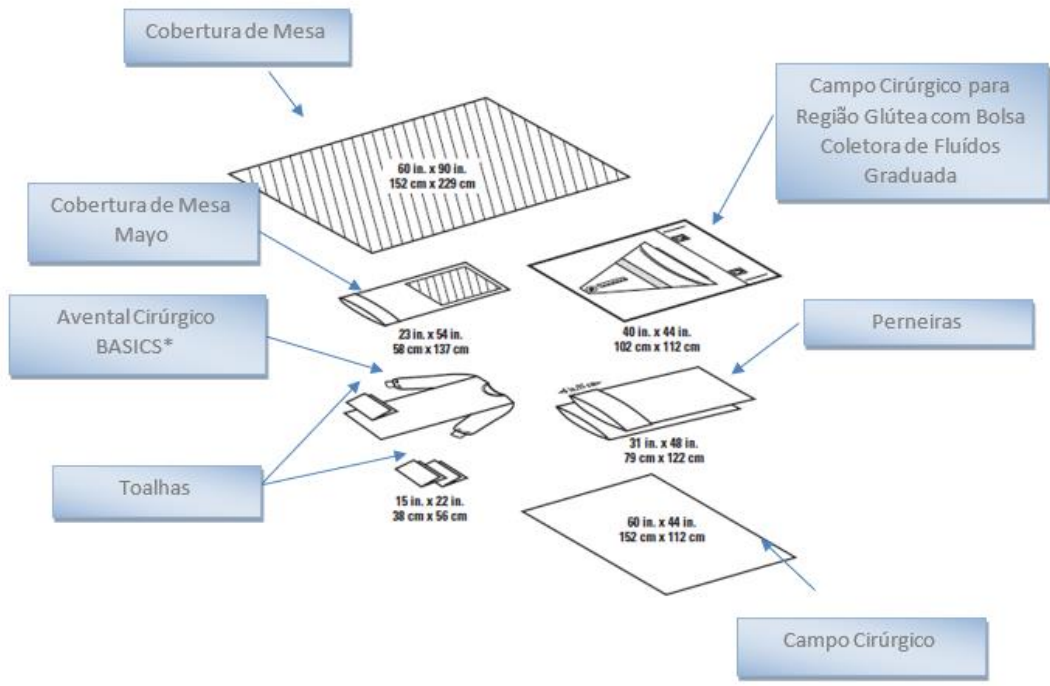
Cobertura de Mesa

Campo Cirúrgico para Região Glútea com Bolsa Coletora de Fluídos Graduada

60 in. x 90 in.
152 cm x 229 cm

Cobertura de Mesa Mayo

23 in. x 54 in.
58 cm x 137 cm

40 in. x 44 in.
102 cm x 112 cm

Avental Cirúrgico BASICS*

Perneiras

31 in. x 48 in.
79 cm x 122 cm

Toalhas

15 in. x 22 in.
38 cm x 56 cm

60 in. x 44 in.
152 cm x 112 cm

Campo Cirúrgico